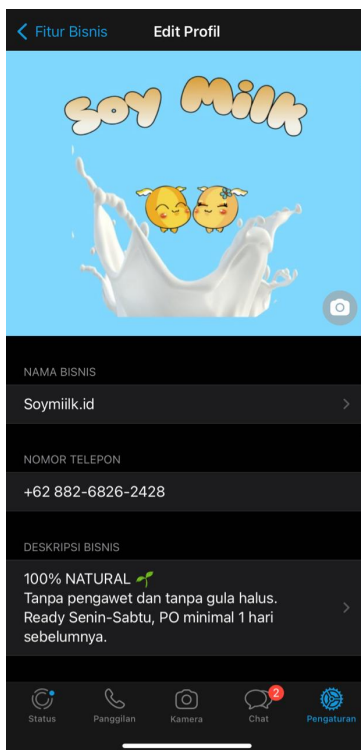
Fitur Bisnis
Edit Profil

Soy Milk

NAMA BISNIS
Soymiilk.id

NOMOR TELEPON
+62 882-6826-2428

DESKRIPSI BISNIS
100% NATURAL
Tanpa pengawet dan tanpa gula halus. Ready Senin-Sabtu, PO minimal 1 hari sebelumnya.

Status
Panggilan
Kamera
2
Chat
Pengaturan